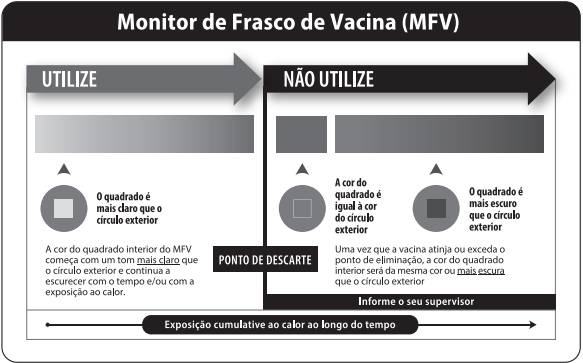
Monitor de Frasco de Vacina (MFV)

UTILIZE

NÃO UTILIZE

O quadrado é mais claro que o círculo exterior

A cor do quadrado é igual à cor do círculo exterior

O quadrado é mais escuro que o círculo exterior

A cor do quadrado interior do MFV começa com um tom mais claro que o círculo exterior e continua a escurecer com o tempo e/ou com a exposição ao calor.

PONTO DE DESCARTE

Uma vez que a vacina atinja ou exceda o ponto de eliminação, a cor do quadrado interior será da mesma cor ou mais escura que o círculo exterior

Informe o seu supervisor

Exposição cumulativa ao calor ao longo do tempo